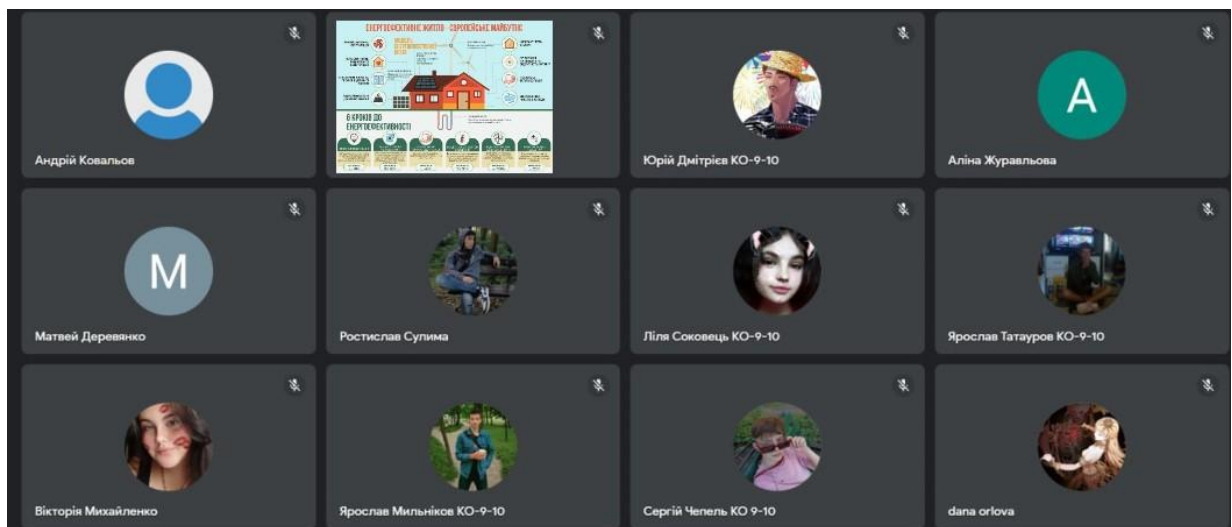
Андрій Ковальов

ЕНЕРГОЕФЕКТИВНЕ ЖИТЛО - ЄВРОПЕЙСЬКЕ МАЙБУТНЄ

6 КРОКІВ ДО ЕНЕРГОЕФЕКТИВНОСТІ

Юрій Дмітрієв КО-9-10

A

Аліна Журавльова

M

Матвей Деревянко

Ростислав Сулима

Ліля Соковець КО-9-10

Ярослав Татауров КО-9-10

Вікторія Михайленко

Ярослав Мильніков КО-9-10

Сергій Чепель КО 9-10

dana orlova